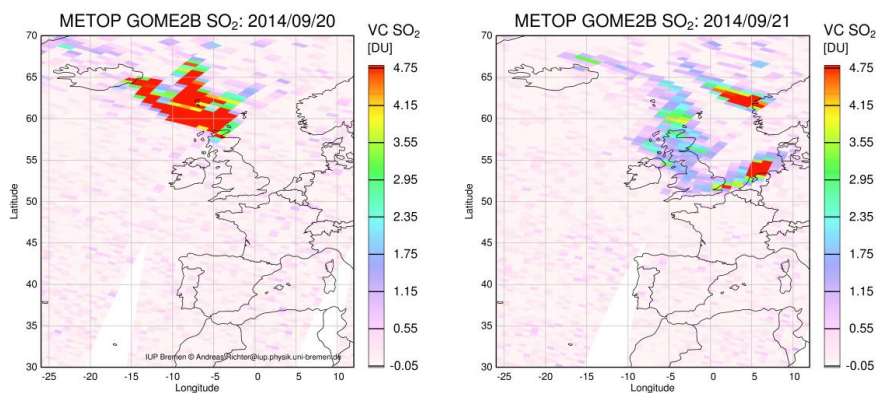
METOP GOME2B SO$_2$: 2014/09/20

VC SO$_2$
[DU]

4.75
4.15
3.55
2.95
2.35
1.75
1.15
0.55
-0.05

Latitude
70
65
60
55
50
45
40
35
30

-25 -20 -15 -10 -5 0 5 10
Longitude

IUP Bremen © Andreas.Richter@iup.physik.uni-bremen.de

METOP GOME2B SO$_2$: 2014/09/21

VC SO$_2$
[DU]

4.75
4.15
3.55
2.95
2.35
1.75
1.15
0.55
-0.05

Latitude
70
65
60
55
50
45
40
35
30

-25 -20 -15 -10 -5 0 5 10
Longitude